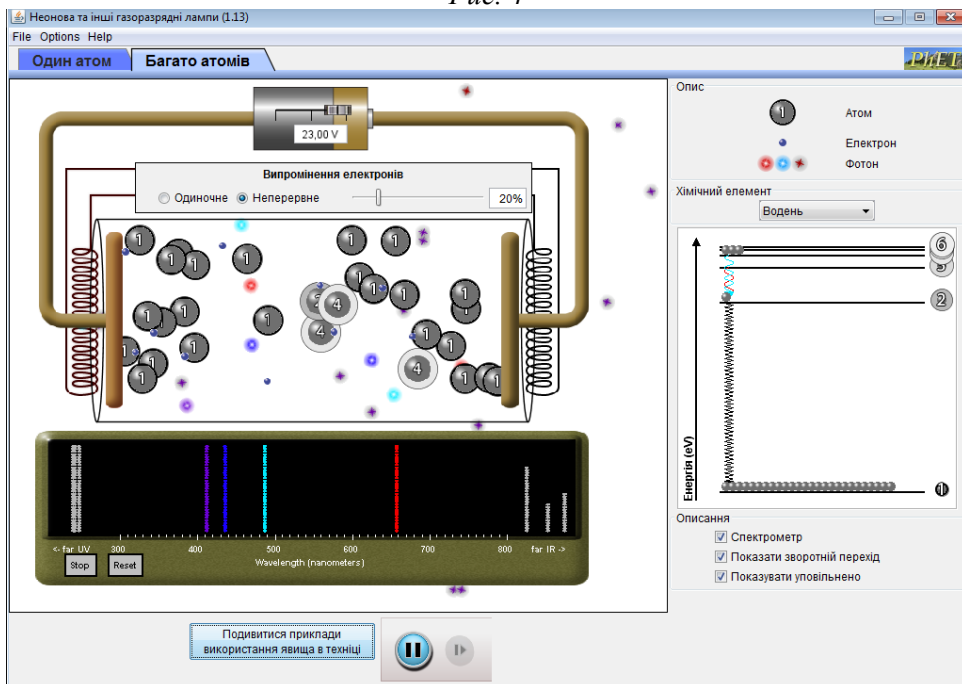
Рис. 4

Неонова та інші газорозрядні лампи (1.13)

File Options Help

Один атом Багато атомів

PhET

23,00 V

Випромінення електронів

Одиночне Неперервне 20%

1 1 1 1 1 1 1 1 1 1 1 1 1 1 1 1 1 1 1 1 1 1 1 1 1 1 1 1

3 4 4 4

<- far UV 300 400 500 600 700 800 far IR ->

Wavelength (nanometers)

Stop Reset

Опис

1 Атом

Електрон

Фотон

Хімічний елемент

Водень

6 5 2 1

Енергія (eV)

Описання

Спектрометр

Показати зворотній перехід

Показувати уповільнено

Подивитися приклади використання явища в техніці